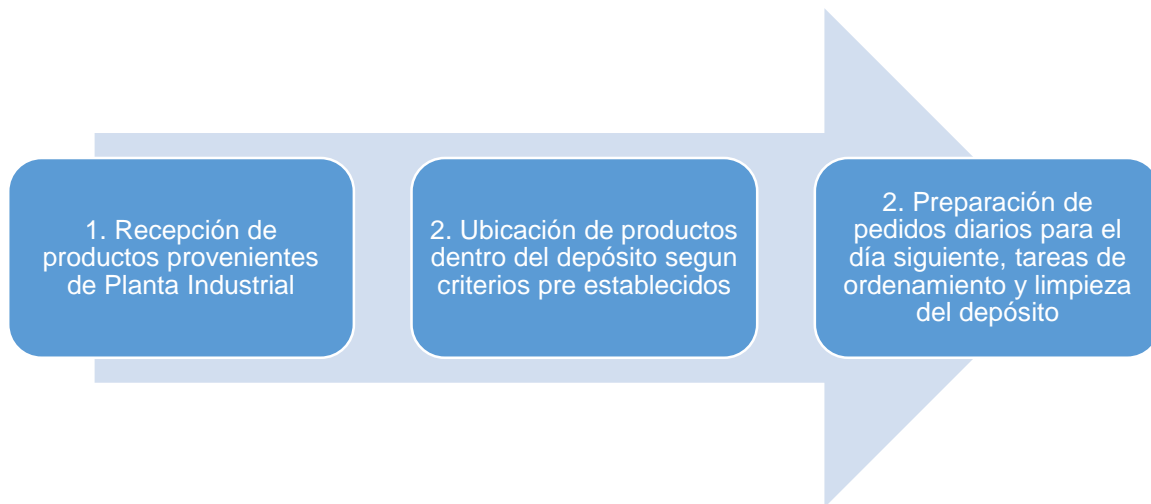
1. Recepción de productos provenientes de Planta Industrial

2. Ubicación de productos dentro del depósito segun criterios pre establecidos

2. Preparación de pedidos diarios para el día siguiente, tareas de ordenamiento y limpieza del depósito